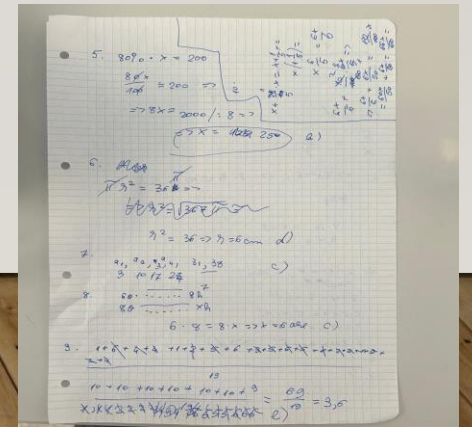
5. $80\% \cdot x = 200$

$\frac{80x}{100} = 200$

$\Rightarrow 8x = 2000 / : 8 \Rightarrow$

$\Rightarrow x = 250$ a)

6.

$\pi r^2 = 36\pi \Rightarrow$

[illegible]

$r^2 = 36 \Rightarrow r = 6cm$ d)

7.

$a_1, a_2, a_3, a_4, \ldots a_5, 38$
3 10 17 24

c)

8.
60 ········ 8
80 ········ x

$6 \cdot 8 = 8 \cdot x \Rightarrow x = 6$ ore c)

9. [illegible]

13

$\frac{10+10+10+10+10+10+9}{x}$ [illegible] $= \frac{69}{10} = 3,5$ e)

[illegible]